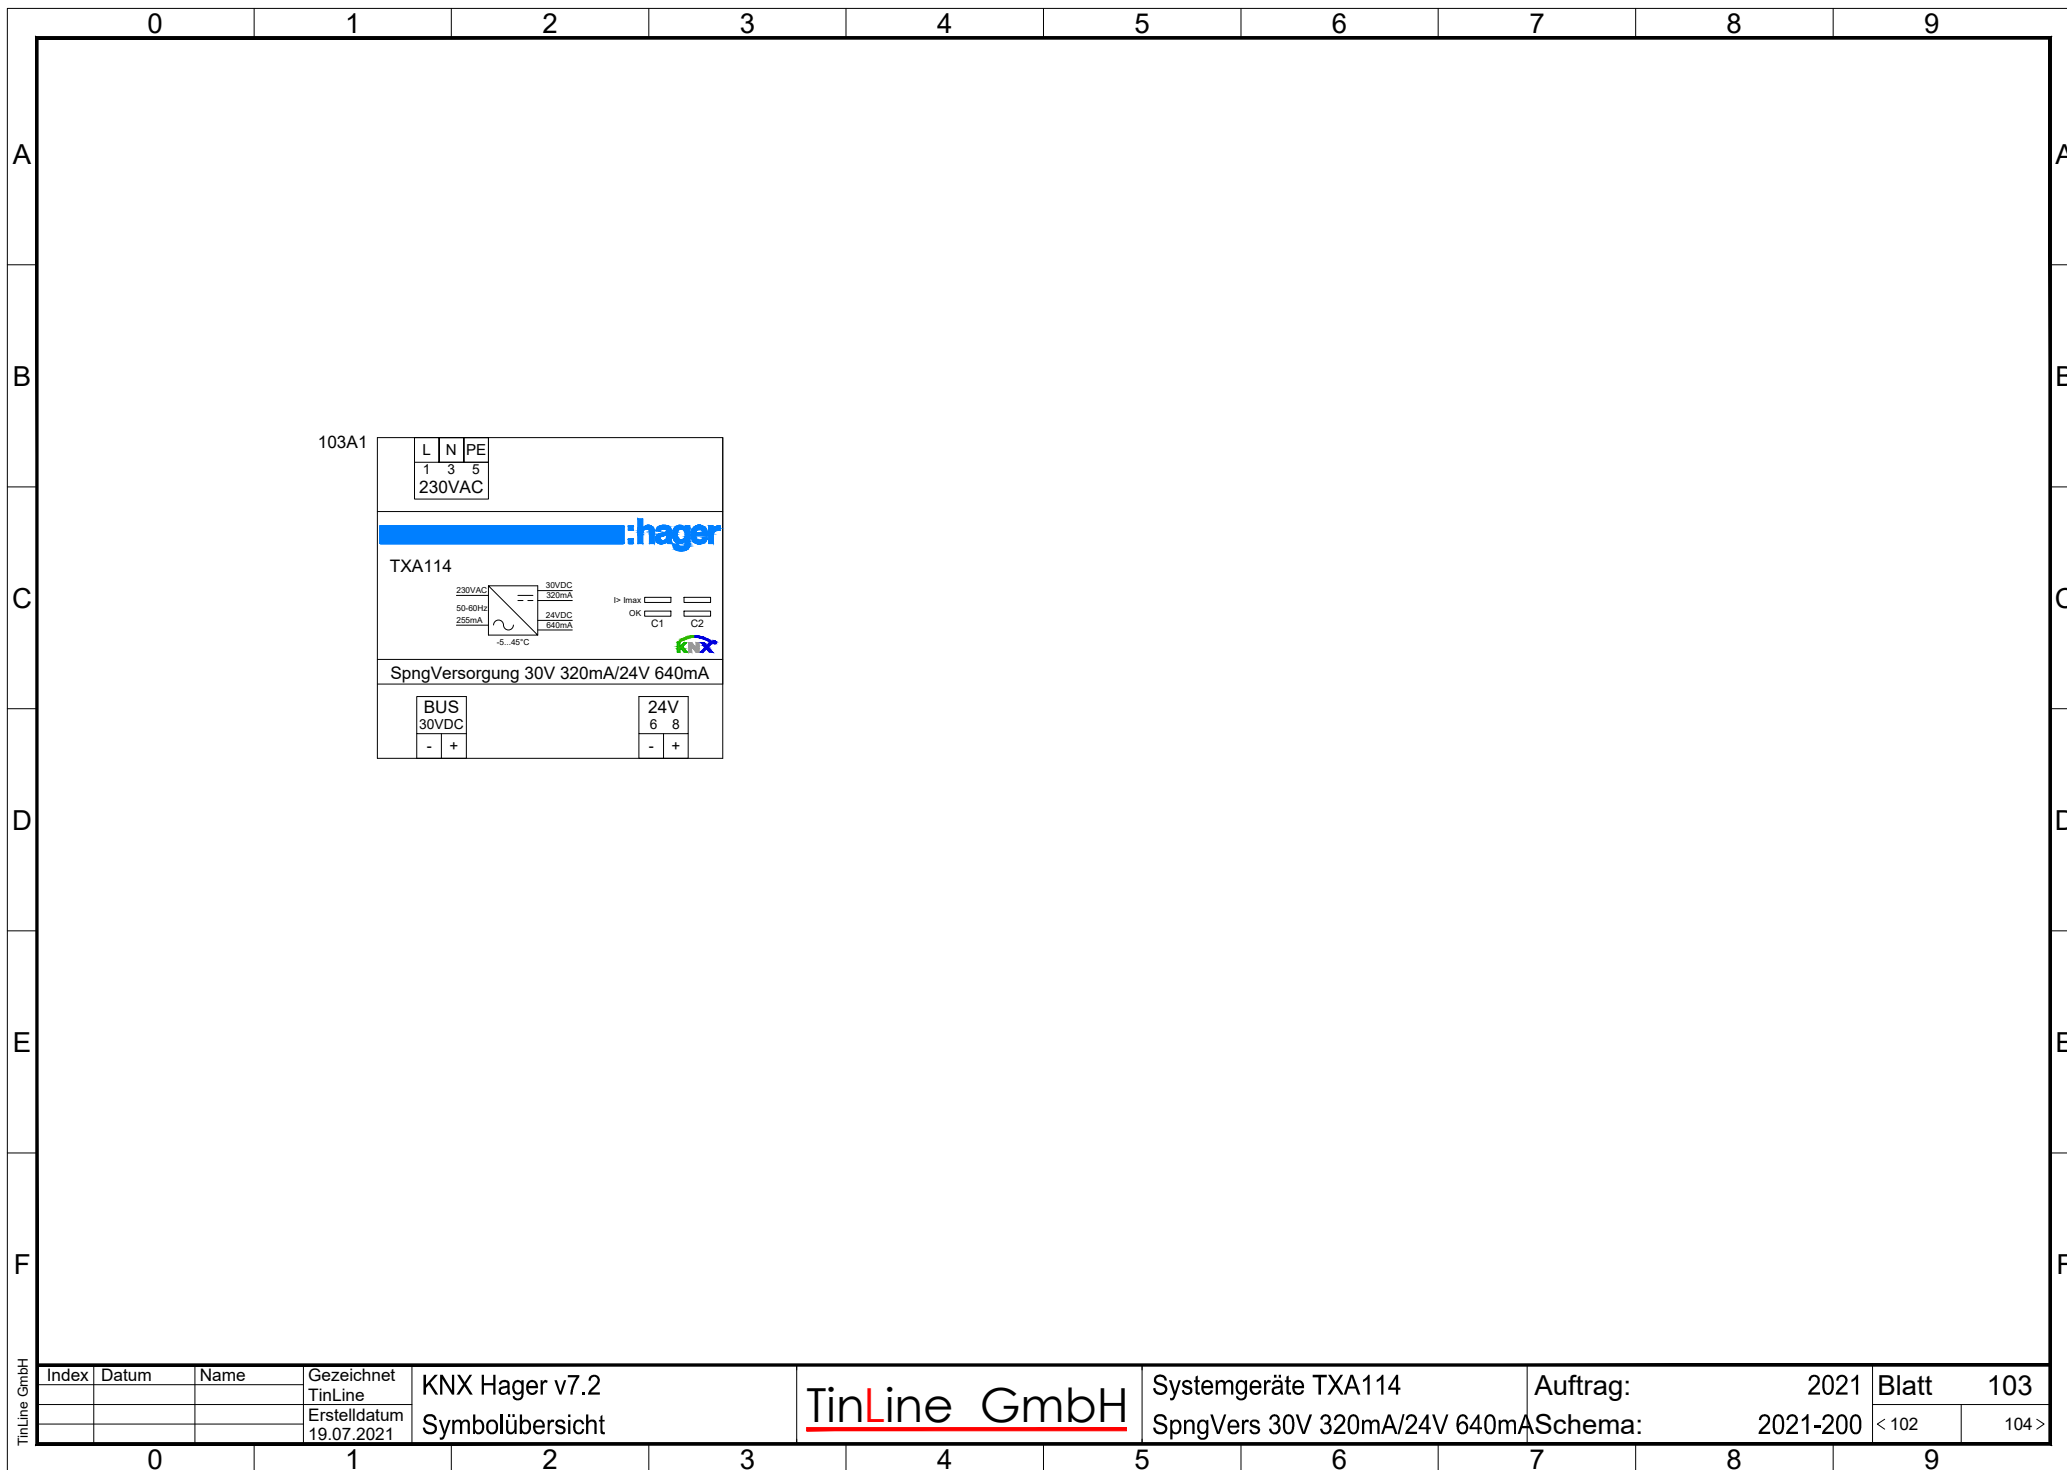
0 1 2 3 4 5 6 7 8 9

A

B

C

D

E

F

103A1

| L | N | PE |
|---|---|---|
| 1 | 3 | 5 |

230VAC

:hager

TXA114

230VAC
50-60Hz
255mA
30VDC
320mA
24VDC
640mA
-5...45°C

⊳ Imax
OK
C1 C2

KNX

SpngVersorgung 30V 320mA/24V 640mA

BUS
30VDC
- +

24V
6 8
- +

TinLine GmbH

| Index | Datum | Name | Gezeichnet TinLine | KNX Hager v7.2 |
|---|---|---|---|---|
| | | | Erstelldatum 19.07.2021 | Symbolübersicht |

TinLine GmbH

Systemgeräte TXA114
SpngVers 30V 320mA/24V 640mA

Auftrag: 2021
Schema: 2021-200

Blatt 103
< 102 104 >

0 1 2 3 4 5 6 7 8 9